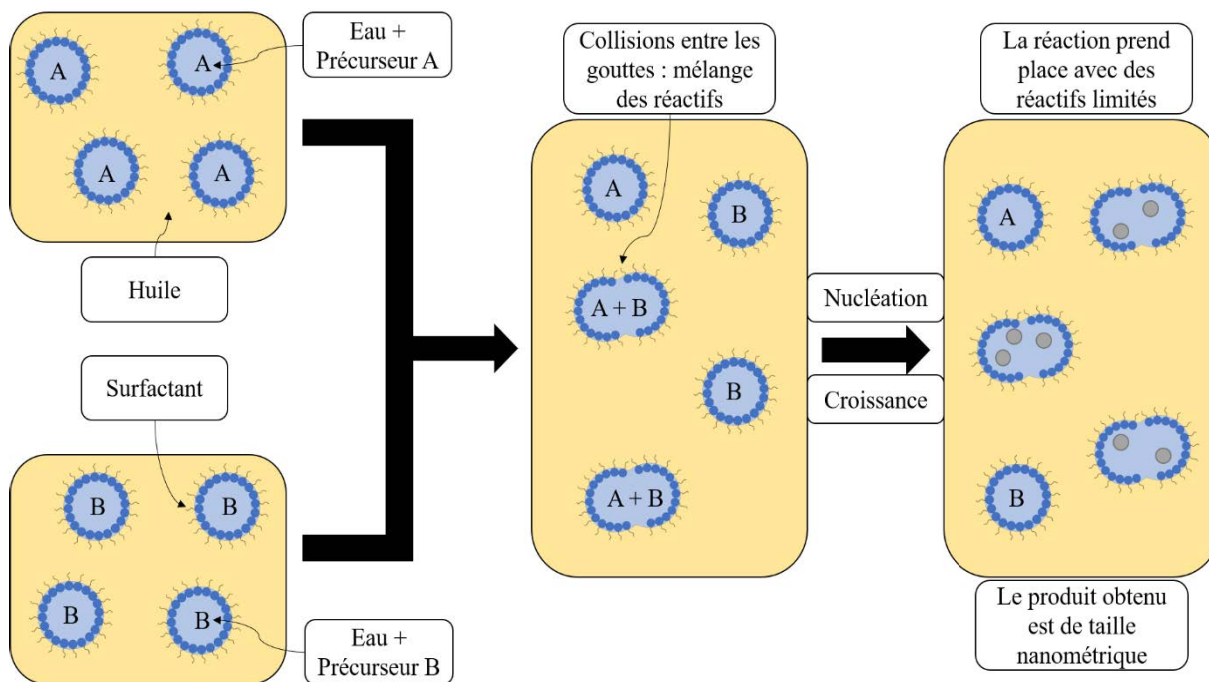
A

A

Eau + Précurseur A

A

A

Huile

Surfactant

B

B

B

B

Eau + Précurseur B

Collisions entre les gouttes : mélange des réactifs

A

B

A + B

B

A + B

Nucléation

Croissance

La réaction prend place avec des réactifs limités

A

B

Le produit obtenu est de taille nanométrique